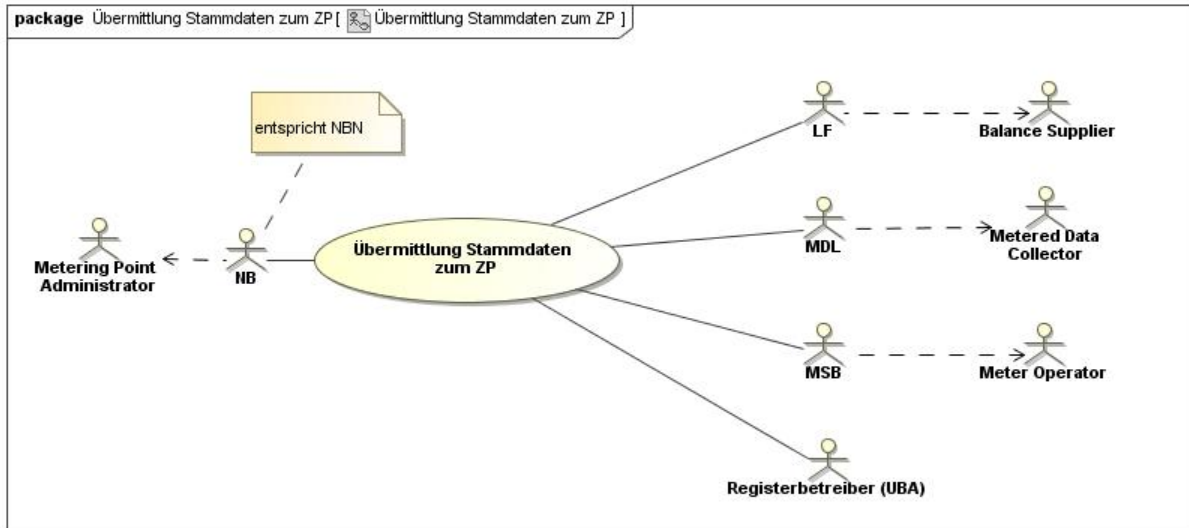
package Übermittlung Stammdaten zum ZP [ Übermittlung Stammdaten zum ZP ]

entspricht NBN

Metering Point Administrator

NB

Übermittlung Stammdaten zum ZP

LF

Balance Supplier

MDL

Metered Data Collector

MSB

Meter Operator

Registerbetreiber (UBA)